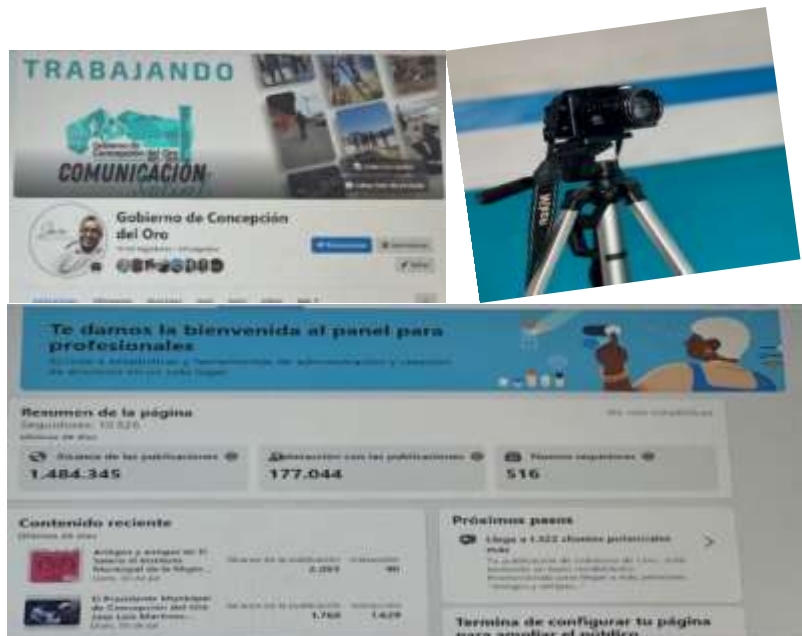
TRABAJANDO

Gobierno de Concepción del Oro

COMUNICACIÓN

Gobierno de Concepción del Oro

Te damos la bienvenida al panel para profesionales

Resumen de la página

Seguidores: 10.526

Alcance de las publicaciones

1.484.345

Interacción con las publicaciones

177.044

Nuevos seguidores

516

Contenido reciente

2.201

1.760

Próximos pasos

Llega a 1.522 clientes potenciales más

Termina de configurar tu página para ampliar el público